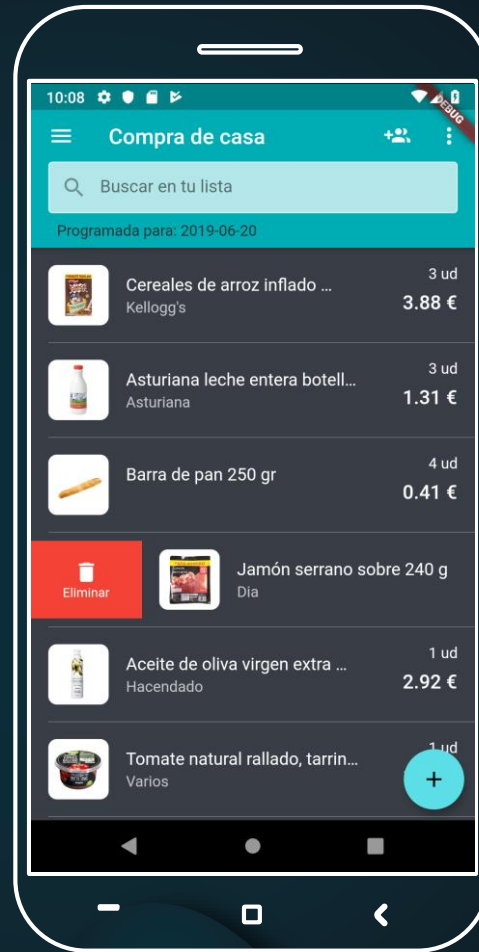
10:08

DEBUG

Compra de casa

Buscar en tu lista

Programada para: 2019-06-20

Cereales de arroz inflado ...
Kellogg's
3 ud
3.88 €

Asturiana leche entera botell...
Asturiana
3 ud
1.31 €

Barra de pan 250 gr
4 ud
0.41 €

Eliminar

Jamón serrano sobre 240 g
Dia

Aceite de oliva virgen extra ...
Hacendado
1 ud
2.92 €

Tomate natural rallado, tarrin...
Varios
1 ud

+